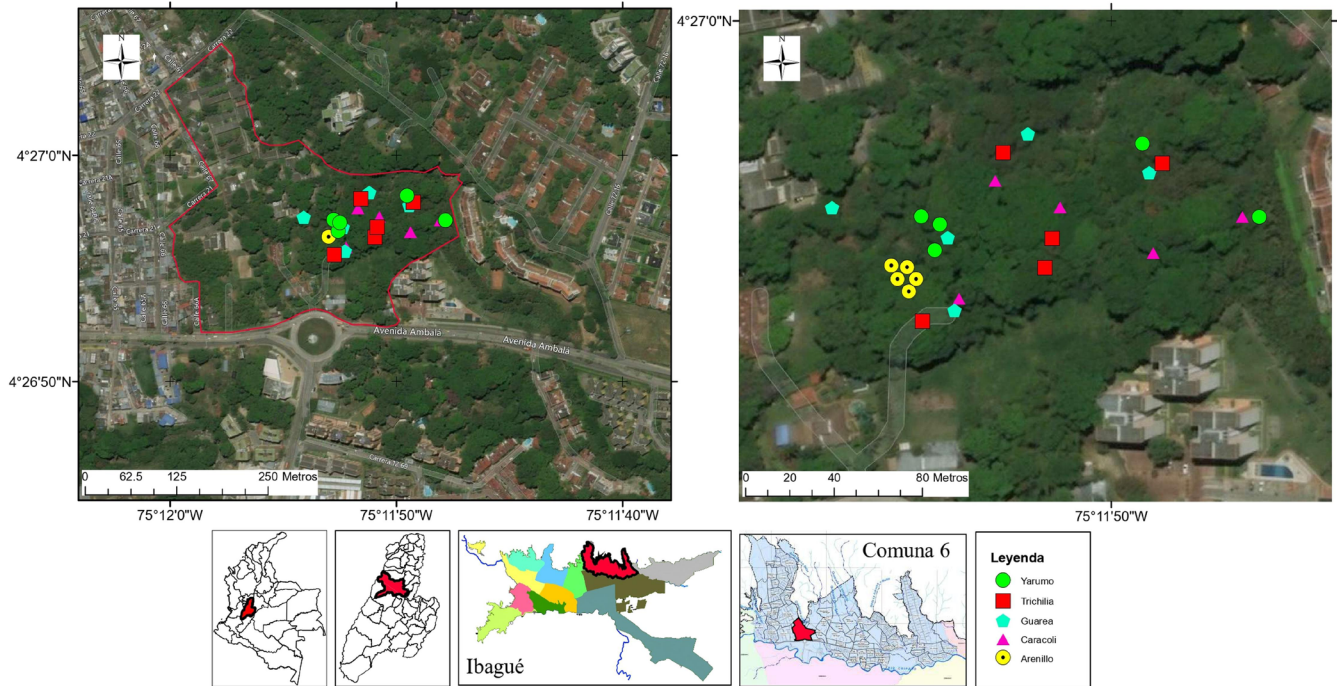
N

4°27'0"N

4°26'50"N

Avenida Ambalá

Avenida Ambalá

Carrera 21

0 62.5 125 250 Metros

75°12'0"W 75°11'50"W 75°11'40"W

4°27'0"N

N

0 20 40 80 Metros

75°11'50"W

Ibagué

Comuna 6

Leyenda

Yarumo

Trichilia

Guarea

Caracolí

Arenillo